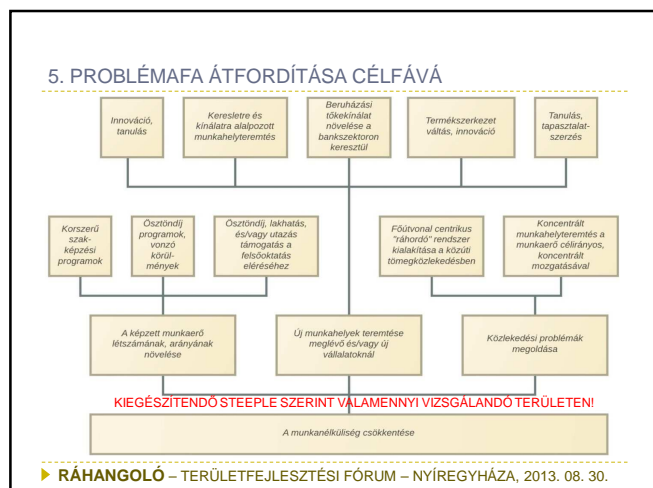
5. PROBLÉMAFA ÁTFORDÍTÁSA CÉLFÁVÁ

Innováció, tanulás

Keresletre és kínálatra alapozott munkahelyteremtés

Beruházási tőkekínálat növelése a bankszektoron keresztül

Termékszerkezet váltás, innováció

Tanulás, tapasztalatszerzés

Korszerű szakképzési programok

Ösztöndíj programok, vonzó körülmények

Ösztöndíj, lakhatás, és/vagy utazás támogatás a felsőoktatás eléréséhez

Főútvonal centrikus "ráhordó" rendszer kialakítása a közúti tömegközlekedésben

Koncentrált munkahelyteremtés a munkaerő célirányos, koncentrált mozgatásával

A képzett munkaerő létszámának, arányának növelése

Új munkahelyek teremtése meglévő és/vagy új vállalatoknál

Közlekedési problémák megoldása

KIEGÉSZÍTENDŐ STEEPLE SZERINT VALAMENNYI VIZSGÁLANDÓ TERÜLETEN!

A munkanélküliség csökkentése

RÁHANGOLÓ – TERÜLETFEJLESZTÉSI FÓRUM – NYÍREGYHÁZA, 2013. 08. 30.